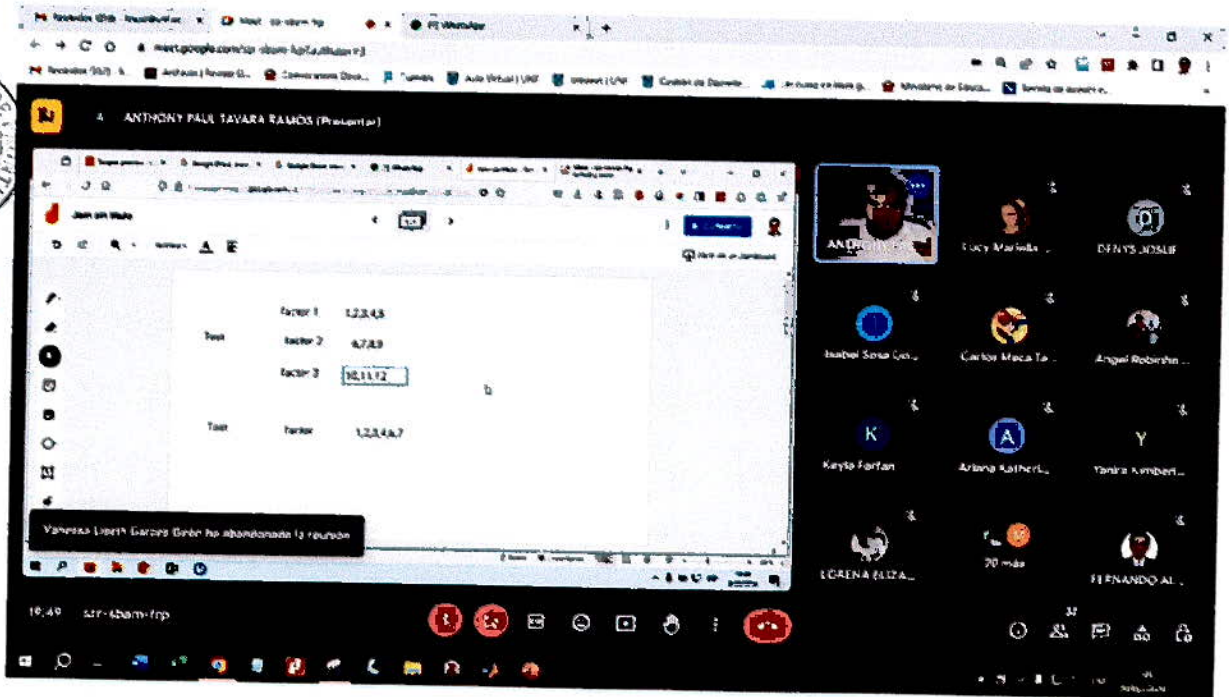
ANTHONY PAUL TAVARA RAMOS (Presentar)

Jam sin título

Test

factor 1 1,2,3,4,5

factor 2 6,7,8,9

factor 3 10,11,12

Test

factor 1,2,3,4,6,7

Vanessa Lizeth Garcés Girón ha abandonado la reunión

ANTHONY

Lucy Mariella ...

DENYS JOSUE

Isabel Sosa Coi...

Carlos Meca Ta...

Angel Robinson ...

K

Keyla Farfan

A

Ariana Katheri...

Y

Yanira Kimberl...

LORENA ELIZA...

20 más

FERNANDO AL...

10:49 szr-sbam-frp

37